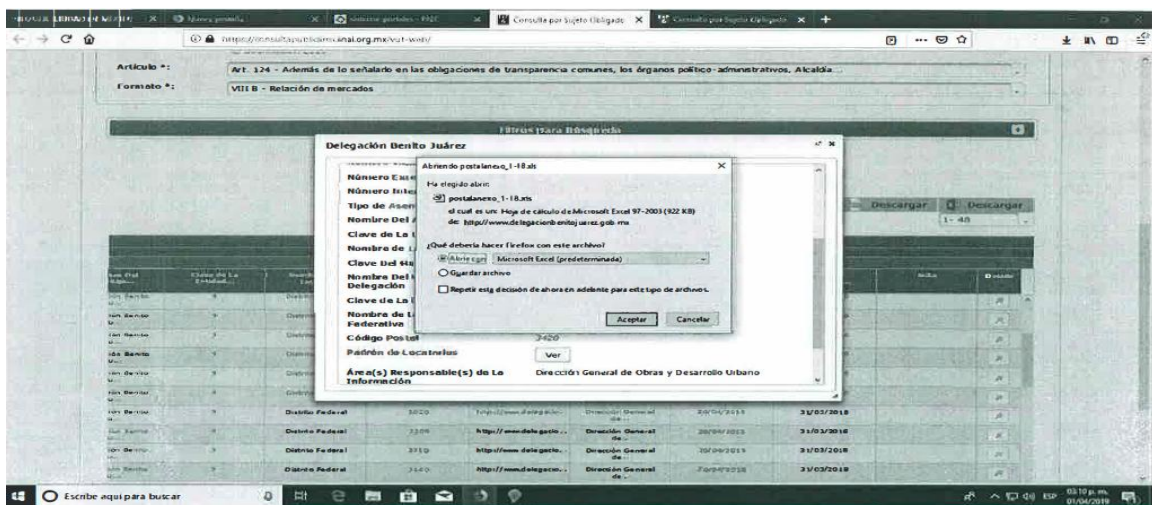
Consulta por Sujeto Obligado

https://consultapublicamx.inai.org.mx/vut-web/

Artículo *: Art. 124 - Además de lo señalado en las obligaciones de transparencia comunes, los órganos político-administrativos, Alcaldía...

Formato *: VIII B - Relación de mercados

Filtros para Búsqueda

Delegación Benito Juárez

Número Exte
Número Inte
Tipo de Asen
Nombre Del
Clave de La
Nombre de L
Clave Del Mu
Nombre Del
Delegación
Clave de La
Nombre de L
Federativa
Código Postal 3420
Padrón de Locatarios Ver
Área(s) Responsable(s) de La Información Dirección General de Obras y Desarrollo Urbano

Abriendo postalanexo_1-18.xls

Ha elegido abrir:
postalanexo_1-18.xls
el cual es un: Hoja de cálculo de Microsoft Excel 97-2003 (922 KB)
de: http://www.delegacionbenitojuarez.gob.mx

¿Qué debería hacer Firefox con este archivo?
Abrir con Microsoft Excel (predeterminada)
Guardar archivo
Repetir esta decisión de ahora en adelante para este tipo de archivos.

Aceptar Cancelar

Descargar Descargar
1 - 48

| Distrito Federal | 3020 | http://www.delegacio... | Dirección General de... | 20/04/2018 | 31/03/2018 |
|---|---|---|---|---|---|
| Distrito Federal | 3100 | http://www.delegacio... | Dirección General de... | 20/04/2018 | 31/03/2018 |
| Distrito Federal | 3310 | http://www.delegacio... | Dirección General de... | 20/04/2018 | 31/03/2018 |
| Distrito Federal | 3440 | http://www.delegacio... | Dirección General de... | 20/04/2018 | 31/03/2018 |

Escribe aquí para buscar

ESP 03:10 p.m. 01/04/2019